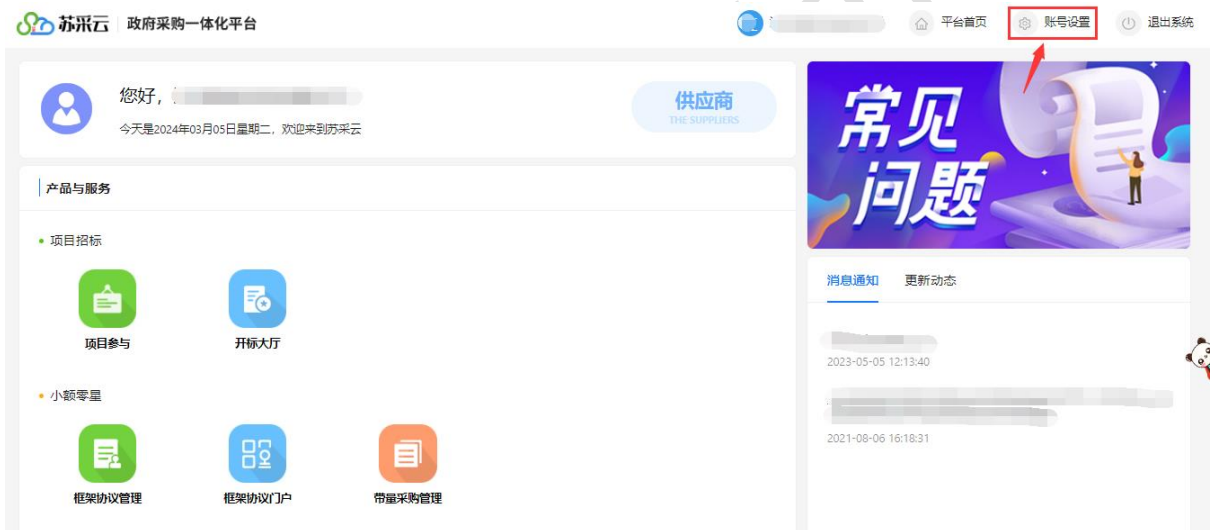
苏采云 | 政府采购一体化平台

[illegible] 平台首页 账号设置 退出系统

您好，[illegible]

今天是2024年03月05日星期二，欢迎来到苏采云

供应商
THE SUPPLIERS

常见问题

产品与服务

项目招标

项目参与

开标大厅

小额零星

框架协议管理

框架协议门户

带量采购管理

消息通知 更新动态

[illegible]
2023-05-05 12:13:40

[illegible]
2021-08-06 16:18:31